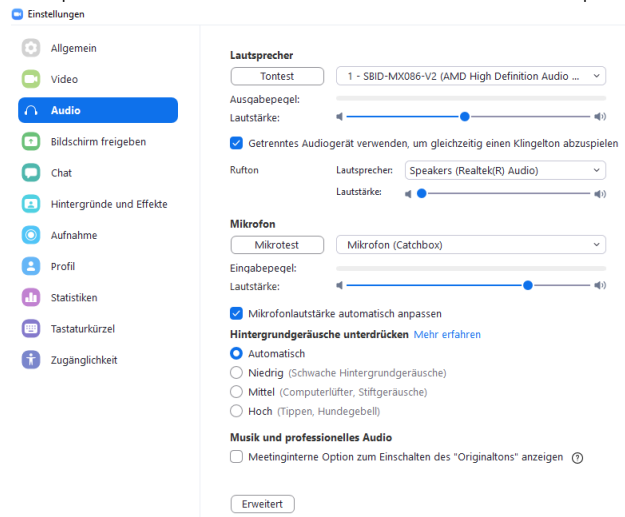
Einstellungen

Allgemein
Video
Audio
Bildschirm freigeben
Chat
Hintergründe und Effekte
Aufnahme
Profil
Statistiken
Tastaturkürzel
Zugänglichkeit

Lautsprecher
Tontest
1 - SBID-MX086-V2 (AMD High Definition Audio ...
Ausgabepegel:
Lautstärke:
Getrenntes Audiogerät verwenden, um gleichzeitig einen Klingelton abzuspielen
Rufton
Lautsprecher: Speakers (Realtek(R) Audio)
Lautstärke:

Mikrofon
Mikrotest
Mikrofon (Catchbox)
Eingabepegel:
Lautstärke:
Mikrofonlautstärke automatisch anpassen
Hintergrundgeräusche unterdrücken Mehr erfahren
Automatisch
Niedrig (Schwache Hintergrundgeräusche)
Mittel (Computerlüfter, Stiftgeräusche)
Hoch (Tippen, Hundegebell)

Musik und professionelles Audio
Meetinginterne Option zum Einschalten des "Originaltons" anzeigen

Erweitert